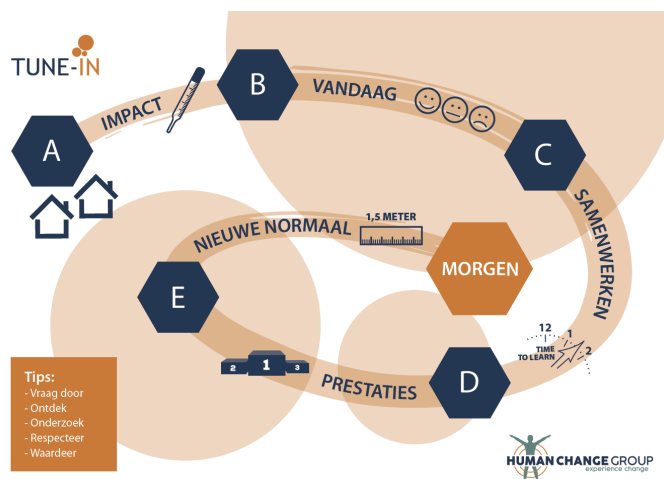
TUNE-IN

A

IMPACT

B

VANDAAG

C

SAMENWERKEN

NIEUWE NORMAAL

1,5 METER

MORGEN

E

2 1 3

PRESTATIES

D

12 1 2 TIME TO LEARN

Tips:
- Vraag door
- Ontdek
- Onderzoek
- Respecteer
- Waardeer

HUMAN CHANGE GROUP
experience change